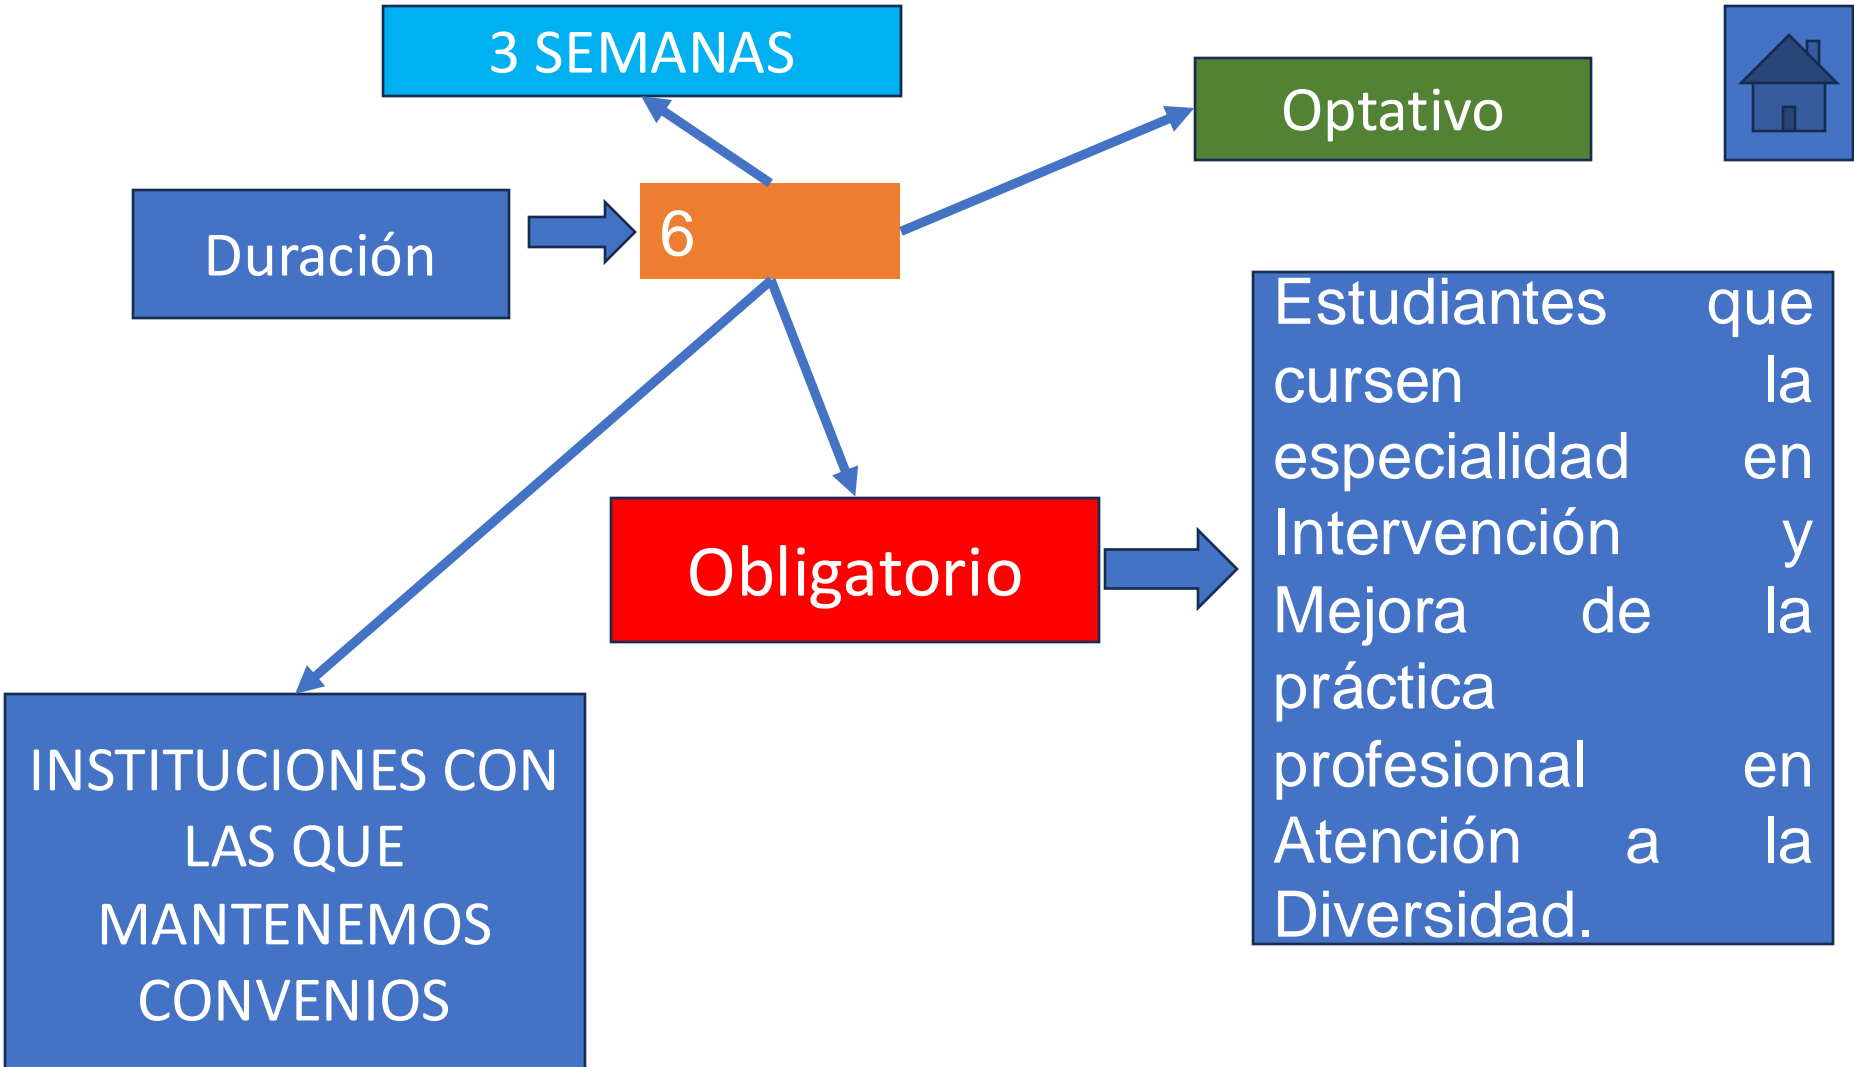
3 SEMANAS

Optativo

Duración

6

Estudiantes que cursen la especialidad en Intervención y Mejora de la práctica profesional en Atención a la Diversidad.

Obligatorio

INSTITUCIONES CON LAS QUE MANTENEMOS CONVENIOS